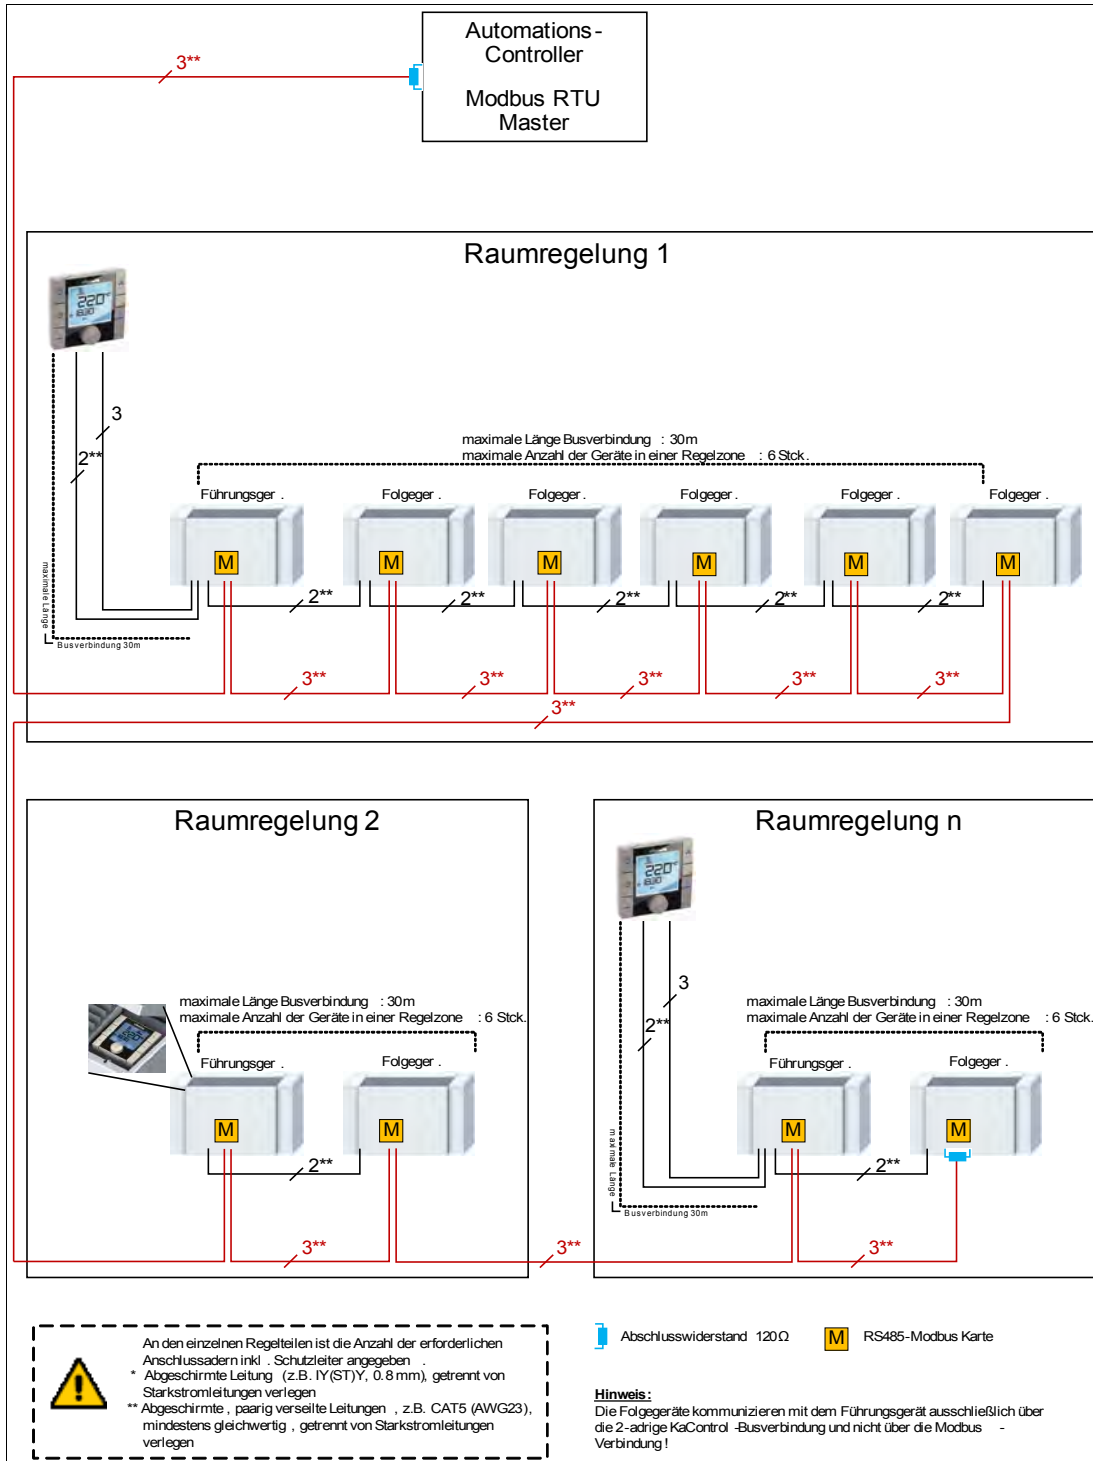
Automations-Controller

Modbus RTU Master

3**

Raumregelung 1

220

3

2**

maximale Länge Busverbindung : 30m
maximale Anzahl der Geräte in einer Regelzone : 6 Stck.

Führungsger. Folgeger. Folgeger. Folgeger. Folgeger. Folgeger.

M M M M M M

2** 2** 2** 2** 2**

maximale Länge
Busverbindung 30m

3** 3** 3** 3** 3**

3**

Raumregelung 2

maximale Länge Busverbindung : 30m
maximale Anzahl der Geräte in einer Regelzone : 6 Stck.

Führungsger. Folgeger.

M M

2**

3**

Raumregelung n

220

3

2**

maximale Länge Busverbindung : 30m
maximale Anzahl der Geräte in einer Regelzone : 6 Stck.

Führungsger. Folgeger.

M M

2**

maximale Länge
Busverbindung 30m

3** 3**

An den einzelnen Regelteilen ist die Anzahl der erforderlichen Anschlussadern inkl. Schutzleiter angegeben.
* Abgeschirmte Leitung (z.B. IY(ST)Y, 0.8 mm), getrennt von Starkstromleitungen verlegen
** Abgeschirmte, paarig verseilte Leitungen, z.B. CAT5 (AWG23), mindestens gleichwertig, getrennt von Starkstromleitungen verlegen

Abschlusswiderstand 120Ω

M RS485-Modbus Karte

Hinweis:
Die Folgegeräte kommunizieren mit dem Führungsgerät ausschließlich über die 2-adrige KaControl-Busverbindung und nicht über die Modbus-Verbindung!